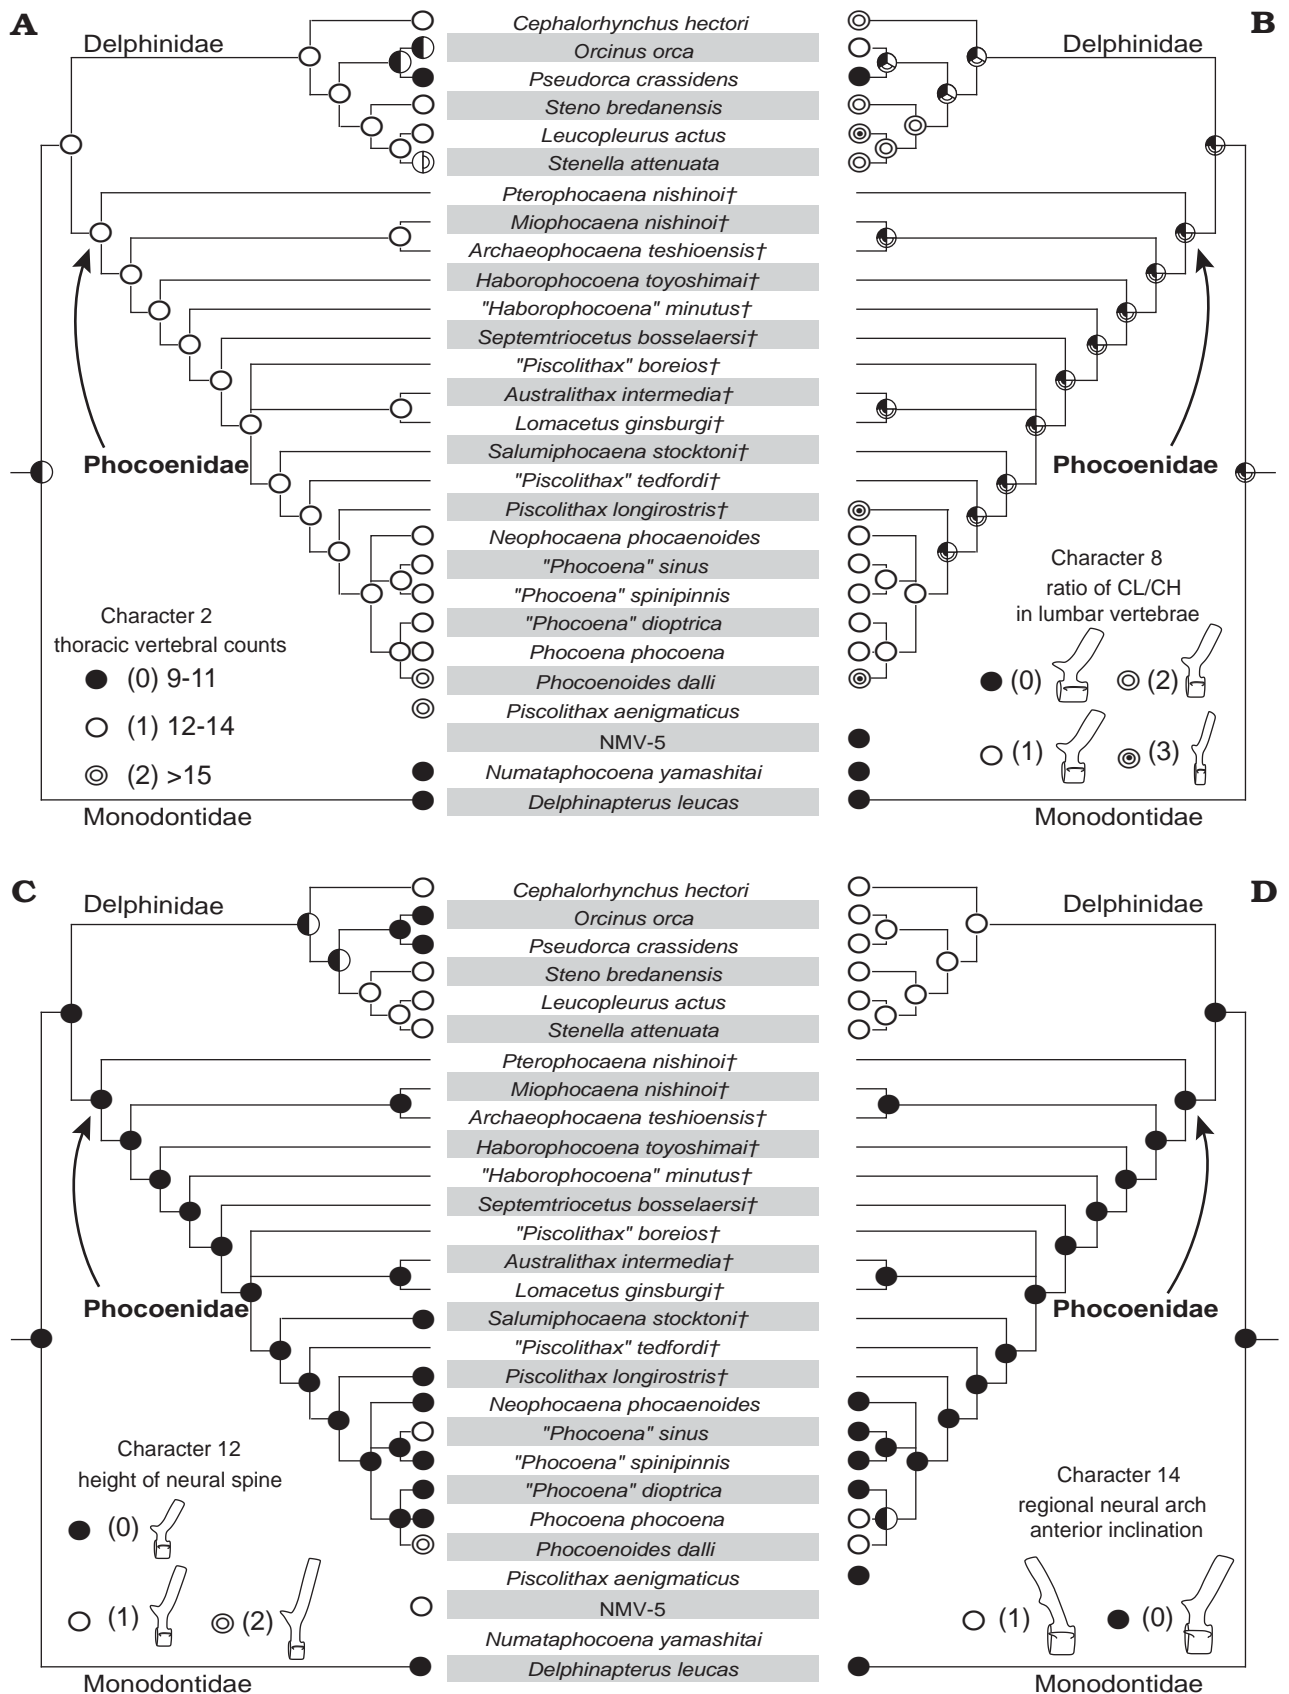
A

Delphinidae

Cephalorhynchus hectori
Orcinus orca
Pseudorca crassidens
Steno bredanensis
Leucopleurus actus
Stenella attenuata
Pterophocaena nishinoi†
Miophocaena nishinoi†
Archaeophocaena teshioensis†
Haborophocoena toyoshimai†
"Haborophocoena" minutus†
Septemtriocetus bosselaersi†
"Piscolithax" boreios†
Australithax intermedia†
Lomacetus ginsburgi†
Salumiphocaena stocktoni†
"Piscolithax" tedfordi†
Piscolithax longirostris†
Neophocaena phocaenoides
"Phocoena" sinus
"Phocoena" spinipinnis
"Phocoena" dioptrica
Phocoena phocoena
Phocoenoides dalli
Piscolithax aenigmaticus
NMV-5
Numataphocoena yamashitai
Delphinapterus leucas

B

Delphinidae

Phocoenidae

Phocoenidae

Character 2
thoracic vertebral counts
(0) 9-11
(1) 12-14
(2) >15

Character 8
ratio of CL/CH
in lumbar vertebrae
(0)
(2)
(1)
(3)

Monodontidae

Monodontidae

C

Delphinidae

Cephalorhynchus hectori
Orcinus orca
Pseudorca crassidens
Steno bredanensis
Leucopleurus actus
Stenella attenuata
Pterophocaena nishinoi†
Miophocaena nishinoi†
Archaeophocaena teshioensis†
Haborophocoena toyoshimai†
"Haborophocoena" minutus†
Septemtriocetus bosselaersi†
"Piscolithax" boreios†
Australithax intermedia†
Lomacetus ginsburgi†
Salumiphocaena stocktoni†
"Piscolithax" tedfordi†
Piscolithax longirostris†
Neophocaena phocaenoides
"Phocoena" sinus
"Phocoena" spinipinnis
"Phocoena" dioptrica
Phocoena phocoena
Phocoenoides dalli
Piscolithax aenigmaticus
NMV-5
Numataphocoena yamashitai
Delphinapterus leucas

D

Delphinidae

Phocoenidae

Phocoenidae

Character 12
height of neural spine
(0)
(1)
(2)

Character 14
regional neural arch
anterior inclination
(1)
(0)

Monodontidae

Monodontidae